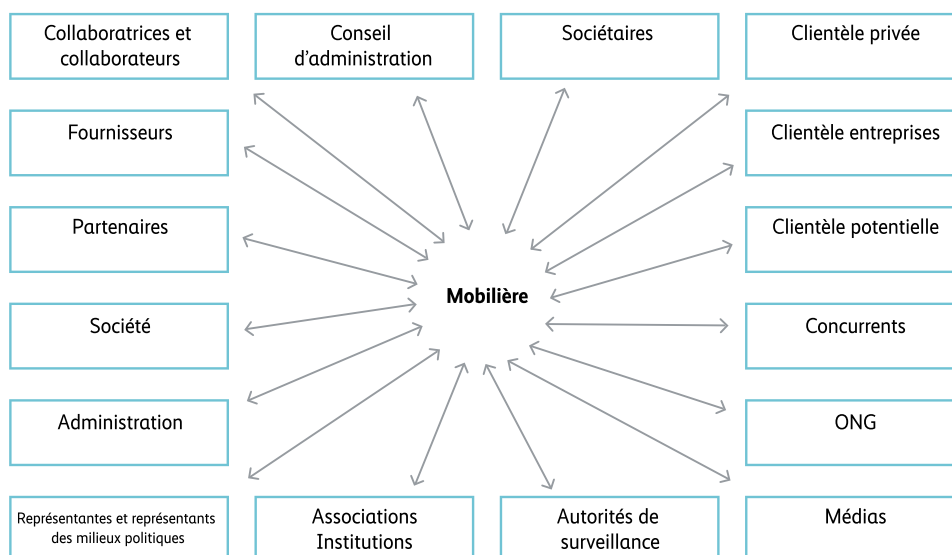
Collaboratrices et collaborateurs

Conseil d'administration

Sociétaires

Clientèle privée

Fournisseurs

Clientèle entreprises

Partenaires

Clientèle potentielle

Mobilière

Société

Concurrents

Administration

ONG

Représentantes et représentants des milieux politiques

Associations Institutions

Autorités de surveillance

Médias